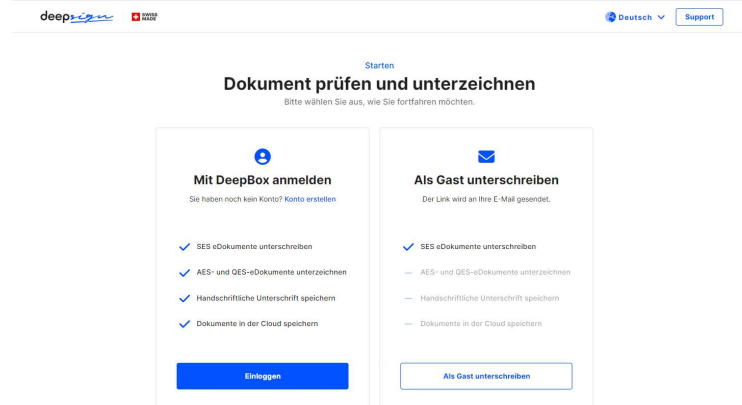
deepsign SWISS MADE

Deutsch

Support

Starten

Dokument prüfen und unterzeichnen

Bitte wählen Sie aus, wie Sie fortfahren möchten.

Mit DeepBox anmelden

Sie haben noch kein Konto? Konto erstellen

SES eDokumente unterschreiben

AES- und QES-eDokumente unterzeichnen

Handschriftliche Unterschrift speichern

Dokumente in der Cloud speichern

Einloggen

Als Gast unterschreiben

Der Link wird an Ihre E-Mail gesendet.

SES eDokumente unterschreiben

AES- und QES-eDokumente unterzeichnen

Handschriftliche Unterschrift speichern

Dokumente in der Cloud speichern

Als Gast unterschreiben